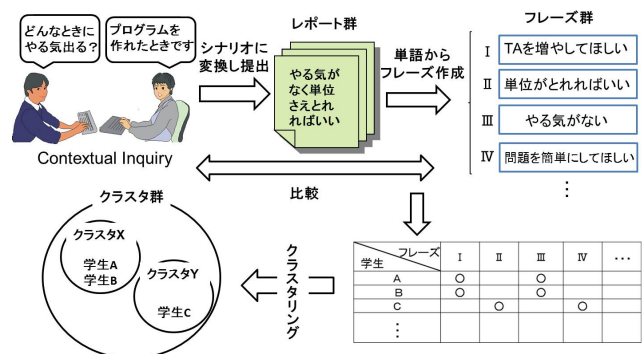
どんなときにやる気出る?

プログラムを作れたときです

Contextual Inquiry

シナリオに変換し提出

レポート群

やる気がなく単位さえとれればいい

単語からフレーズ作成

フレーズ群

Ⅰ TAを増やしてほしい

Ⅱ 単位がとれればいい

Ⅲ やる気がない

Ⅳ 問題を簡単にしてほしい

⋮

比較

クラスタ群

クラスタX

学生A
学生B

クラスタY

学生C

クラスタリング

| フレーズ / 学生 | Ⅰ | Ⅱ | Ⅲ | Ⅳ | ⋯ |
|---|---|---|---|---|---|
| A | ○ | | ○ | | |
| B | ○ | | ○ | | |
| C | | ○ | | ○ | |
| ⋮ | | | | | |